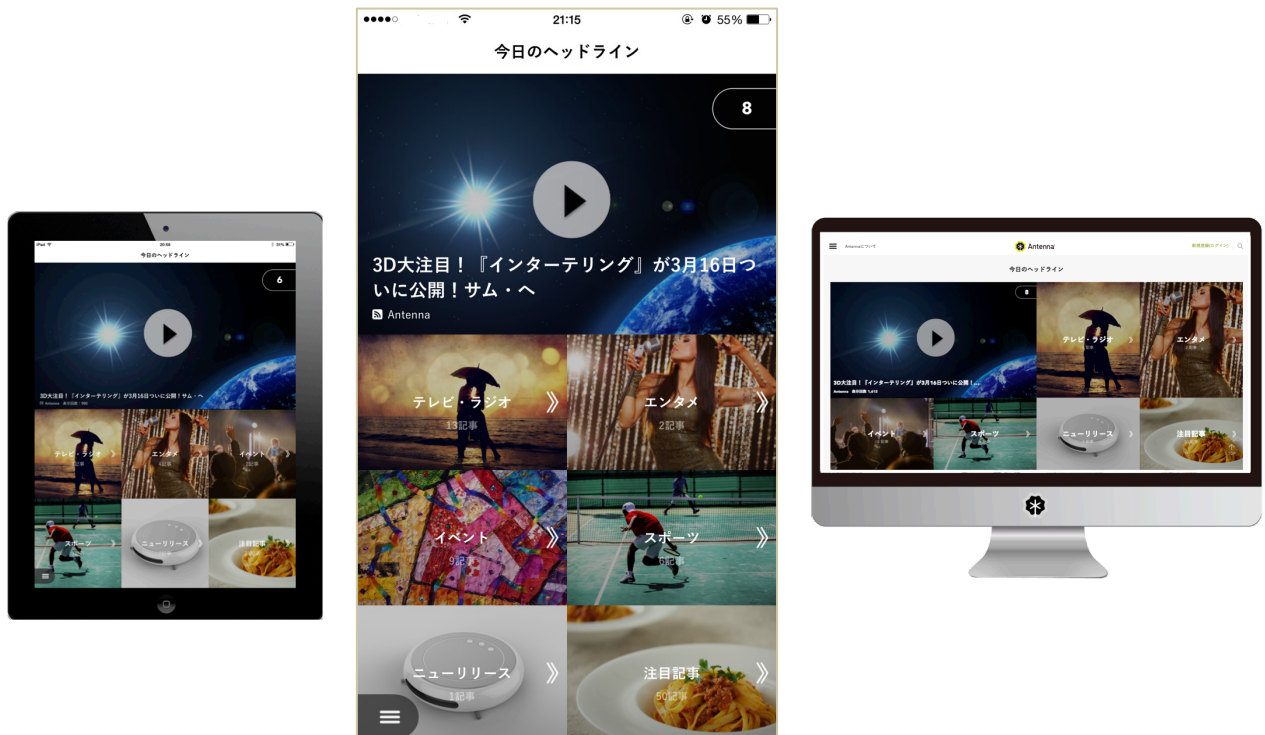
iPad 20:58 39%
今日のヘッドライン
6
3D大注目！「インターテリング」が3月16日ついに公開！サム・ヘ
テレビ・ラジオ
エンタメ
イベント
スポーツ
ニューリリース
注目記事

21:15 55%
今日のヘッドライン
8
3D大注目！『インターテリング』が3月16日ついに公開！サム・ヘ
Antenna
テレビ・ラジオ
13記事
エンタメ
2記事
イベント
9記事
スポーツ
6記事
ニューリリース
1記事
注目記事
50記事

Antennaについて
Antenna
今日のヘッドライン
8
3D大注目！「インターテリング」が3月16日ついに公開！...
テレビ・ラジオ
エンタメ
イベント
スポーツ
ニューリリース
注目記事